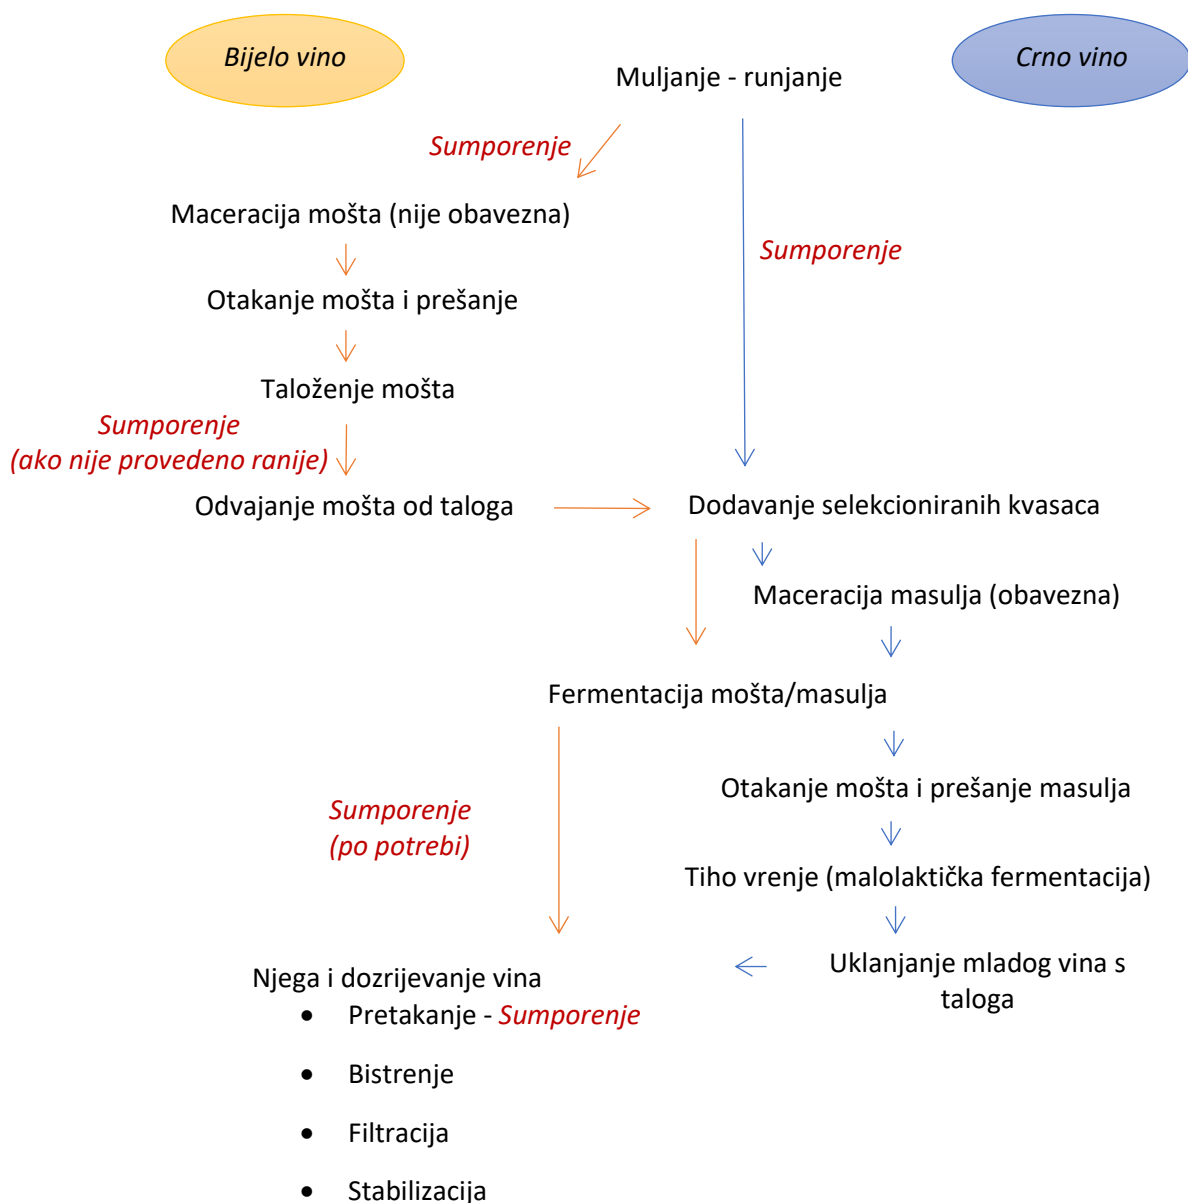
Bijelo vino

Muljanje - runjanje

Crno vino

Sumporenje

Maceracija mošta (nije obavezna)

Sumporenje

Otakanje mošta i prešanje

Taloženje mošta

Sumporenje
(ako nije provedeno ranije)

Odvajanje mošta od taloga

Dodavanje selekcioniranih kvasaca

Maceracija masulja (obavezna)

Fermentacija mošta/masulja

Otakanje mošta i prešanje masulja

Sumporenje
(po potrebi)

Tiho vrenje (malolaktička fermentacija)

Uklanjanje mladog vina s taloga

Njega i dozrijevanje vina
- Pretakanje - Sumporenje
- Bistrenje
- Filtracija
- Stabilizacija